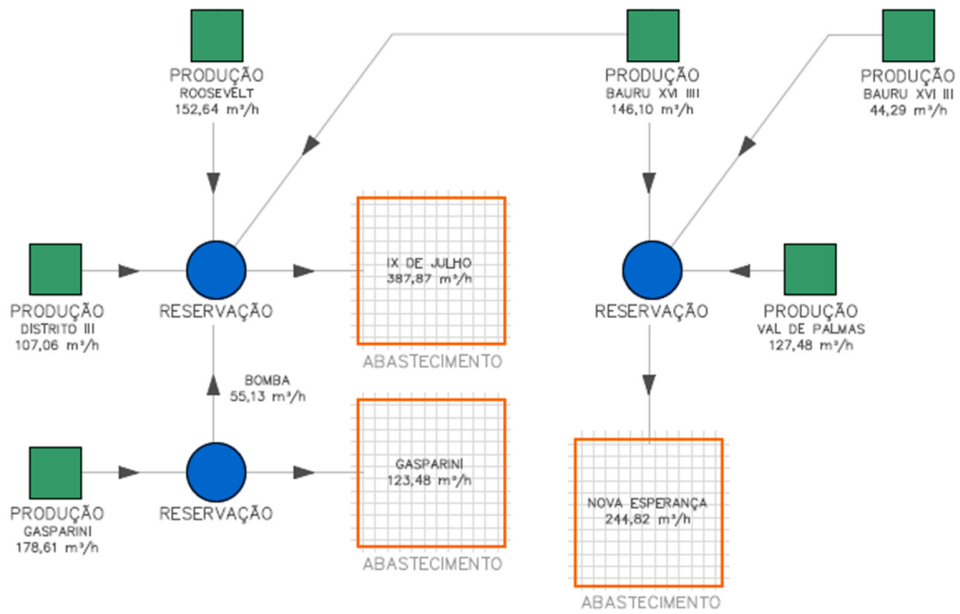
PRODUÇÃO
ROOSEVELT
152,64 m³/h

PRODUÇÃO
BAURU XVI III
146,10 m³/h

PRODUÇÃO
BAURU XVI III
44,29 m³/h

PRODUÇÃO
DISTRITO III
107,06 m³/h

RESERVAÇÃO

IX DE JULHO
387,87 m³/h

ABASTECIMENTO

RESERVAÇÃO

PRODUÇÃO
VAL DE PALMAS
127,48 m³/h

BOMBA
55,13 m³/h

PRODUÇÃO
GASPARINI
178,61 m³/h

RESERVAÇÃO

GASPARINI
123,48 m³/h

ABASTECIMENTO

NOVA ESPERANÇA
244,82 m³/h

ABASTECIMENTO